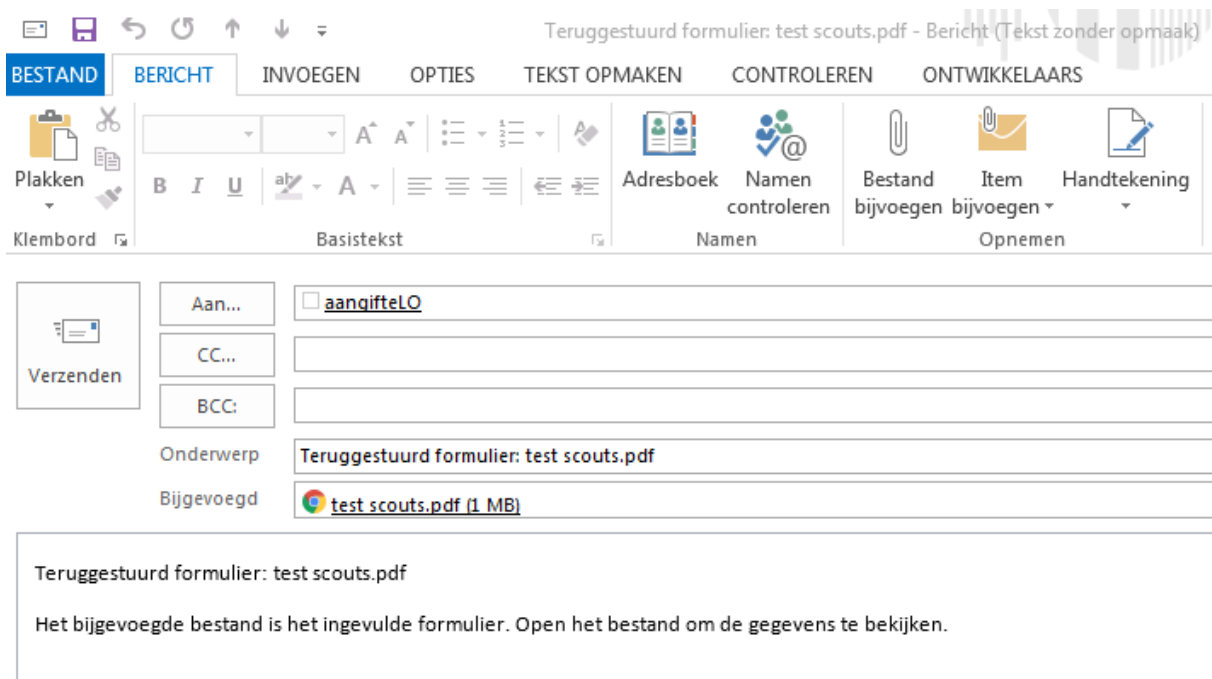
Teruggestuurd formulier: test scouts.pdf - Bericht (Tekst zonder opmaak)

BESTAND BERICHT INVOEGEN OPTIES TEKST OPMAKEN CONTROLEREN ONTWIKKELAARS

Plakken
Klembord
B I U
Basistekst
Adresboek
Namen controleren
Namen
Bestand bijvoegen
Item bijvoegen
Handtekening
Opnemen

Verzenden
Aan...
aangifteLO
CC...
BCC:
Onderwerp
Teruggestuurd formulier: test scouts.pdf
Bijgevoegd
test scouts.pdf (1 MB)

Teruggestuurd formulier: test scouts.pdf

Het bijgevoegde bestand is het ingevulde formulier. Open het bestand om de gegevens te bekijken.